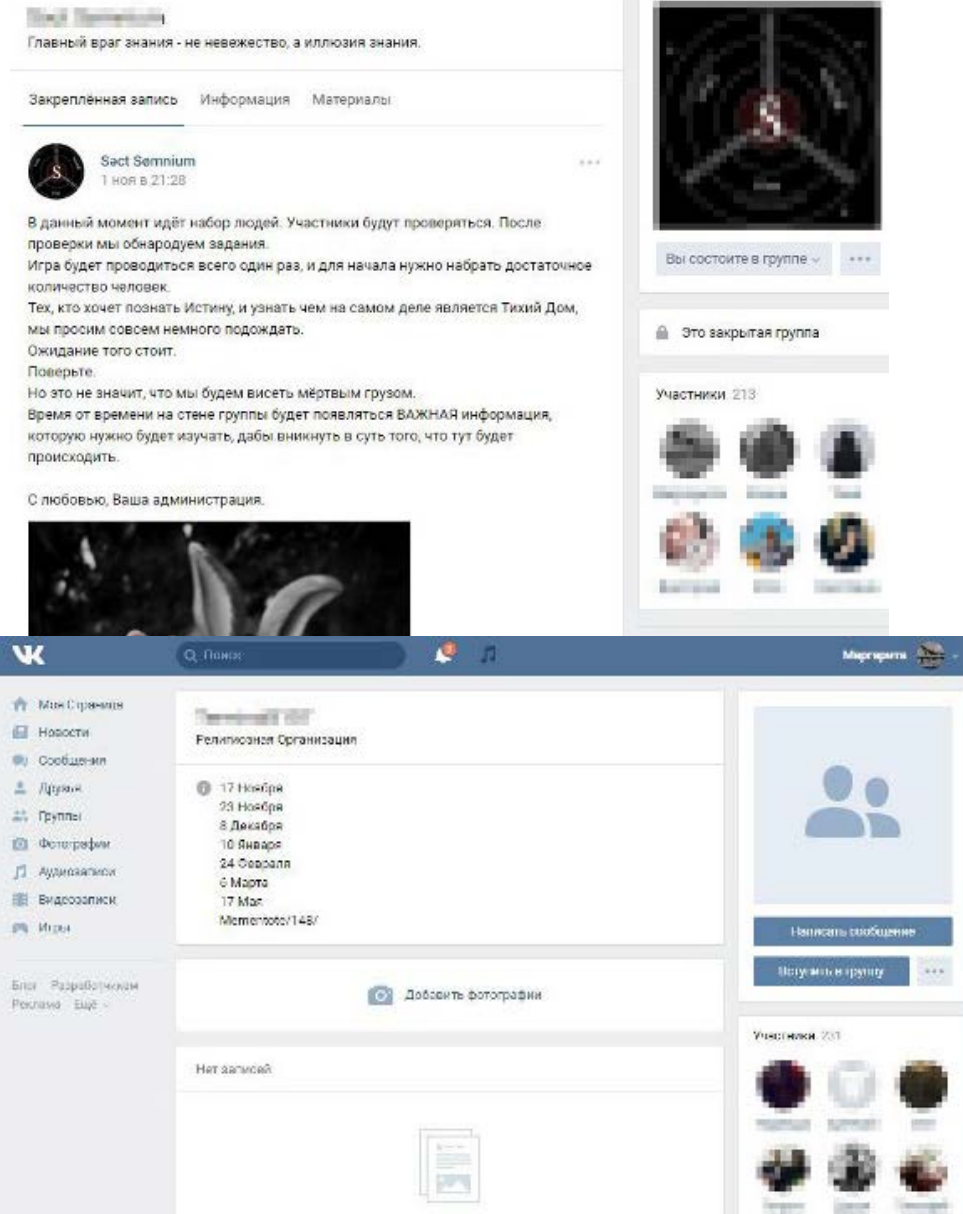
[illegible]
Главный враг знания - не невежество, а иллюзия знания.

Закреплённая запись Информация Материалы

Sect Somnium
1 ноя в 21:28

В данный момент идёт набор людей. Участники будут проверяться. После проверки мы обнародуем задания.
Игра будет проводиться всего один раз, и для начала нужно набрать достаточное количество человек.
Тех, кто хочет познать Истину, и узнать чем на самом деле является Тихий Дом, мы просим совсем немного подождать.
Ожидание того стоит.
Поверьте.
Но это не значит, что мы будем висеть мёртвым грузом.
Время от времени на стене группы будет появляться ВАЖНАЯ информация, которую нужно будет изучать, дабы вникнуть в суть того, что тут будет происходить.

С любовью, Ваша администрация.

Вы состоите в группе

Это закрытая группа

Участники 213

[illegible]

Поиск

Маргарита

Моя Страница
Новости
Сообщения
Друзья
Группы
Фотографии
Аудиозаписи
Видеозаписи
Игры

Блог Разработчикам
Реклама Ещё

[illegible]
Религиозная Организация

17 Ноября
23 Ноября
8 Декабря
10 Января
24 Февраля
6 Марта
17 Мая
Mementote/148/

Добавить фотографии

Нет записей

Написать сообщение

Вступить в группу

Участники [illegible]